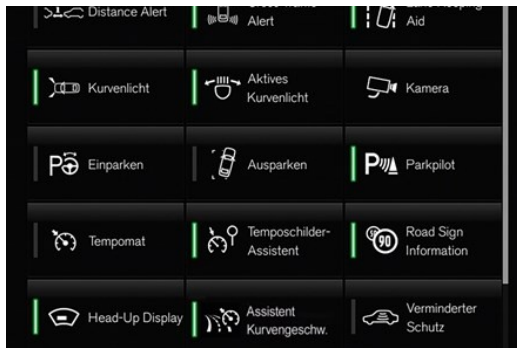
Distance Alert
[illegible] Alert
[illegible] Aid

Kurvenlicht
Aktives Kurvenlicht
Kamera

Einparken
Ausparken
Parkpilot

Tempomat
Temposchilder-Assistent
90
Road Sign Information

Head-Up Display
Assistent Kurvengeschw.
Verminderter Schutz